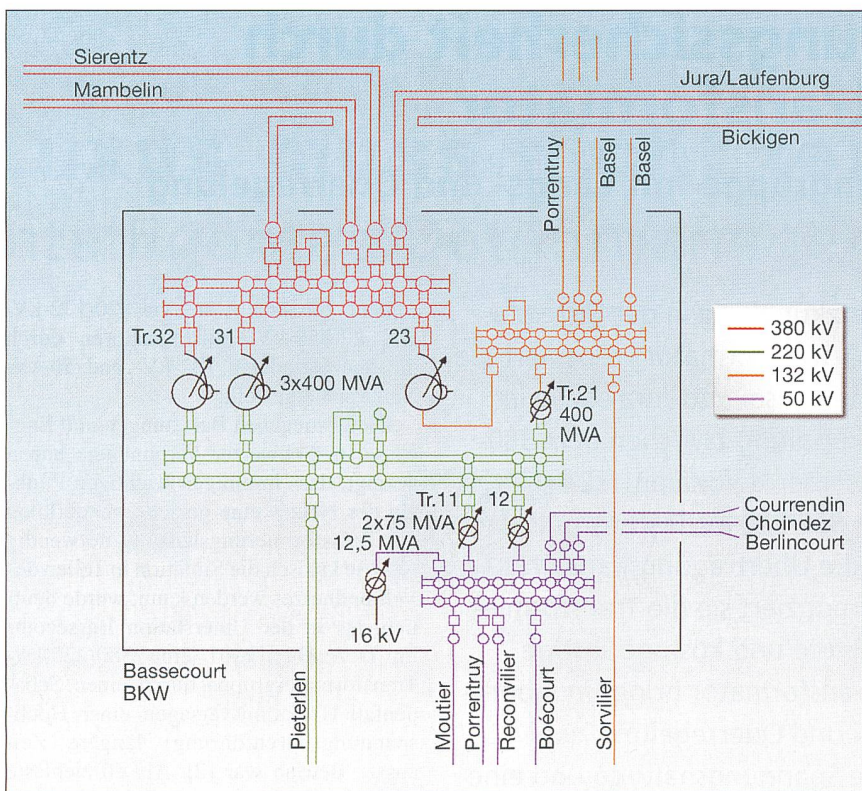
Sierentz
Mambelin
Jura/Laufenburg
Bickigen
Porrentruy
Basel
Basel
380 kV
220 kV
132 kV
50 kV
Tr.32
31
23
3x400 MVA
Tr.21
400
MVA
Tr.11
12
2x75 MVA
12,5 MVA
Courrendin
Choindez
Berlincourt
16 kV
Bassecourt
BKW
Pieterlen
Moutier
Porrentruy
Reconvilier
Boécourt
Sorvilier